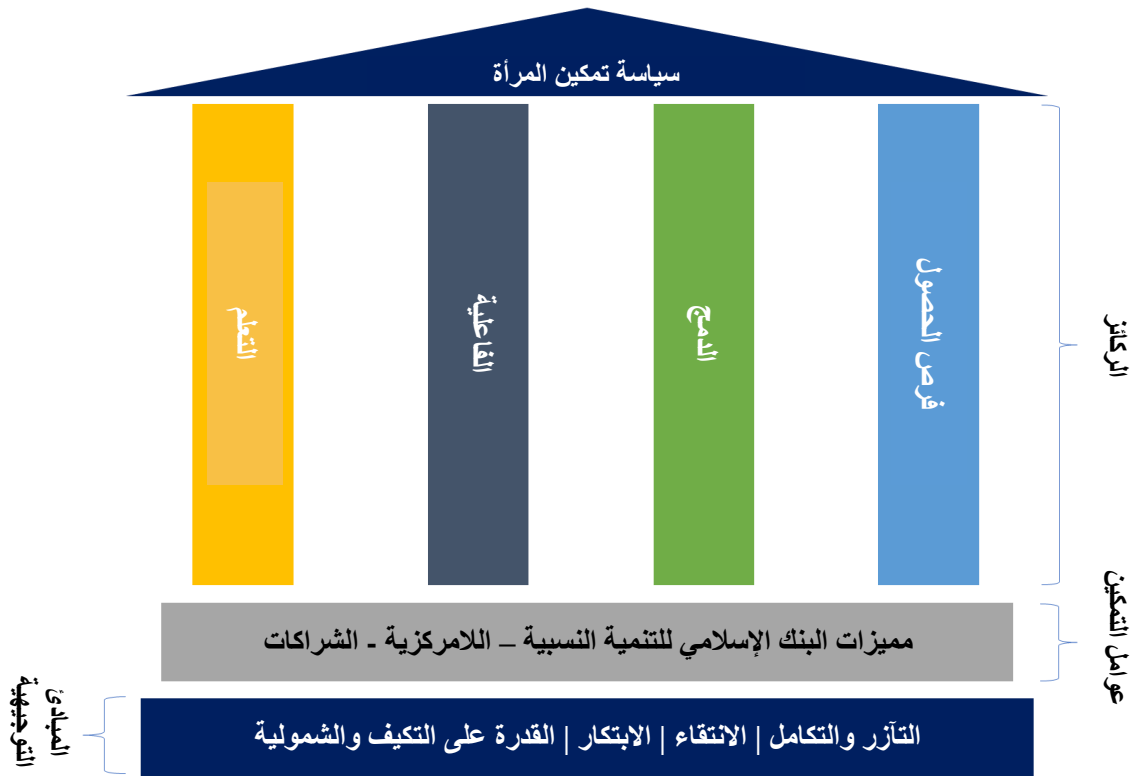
سياسة تمكين المرأة

فرص الحصول

الدمج

الفاعلية

التعلم

الركائز

مميزات البنك الإسلامي للتنمية النسبية – اللامركزية - الشراكات

عوامل التمكين

التآزر والتكامل | الانتقاء | الابتكار | القدرة على التكيف والشمولية

المبادئ التوجيهية